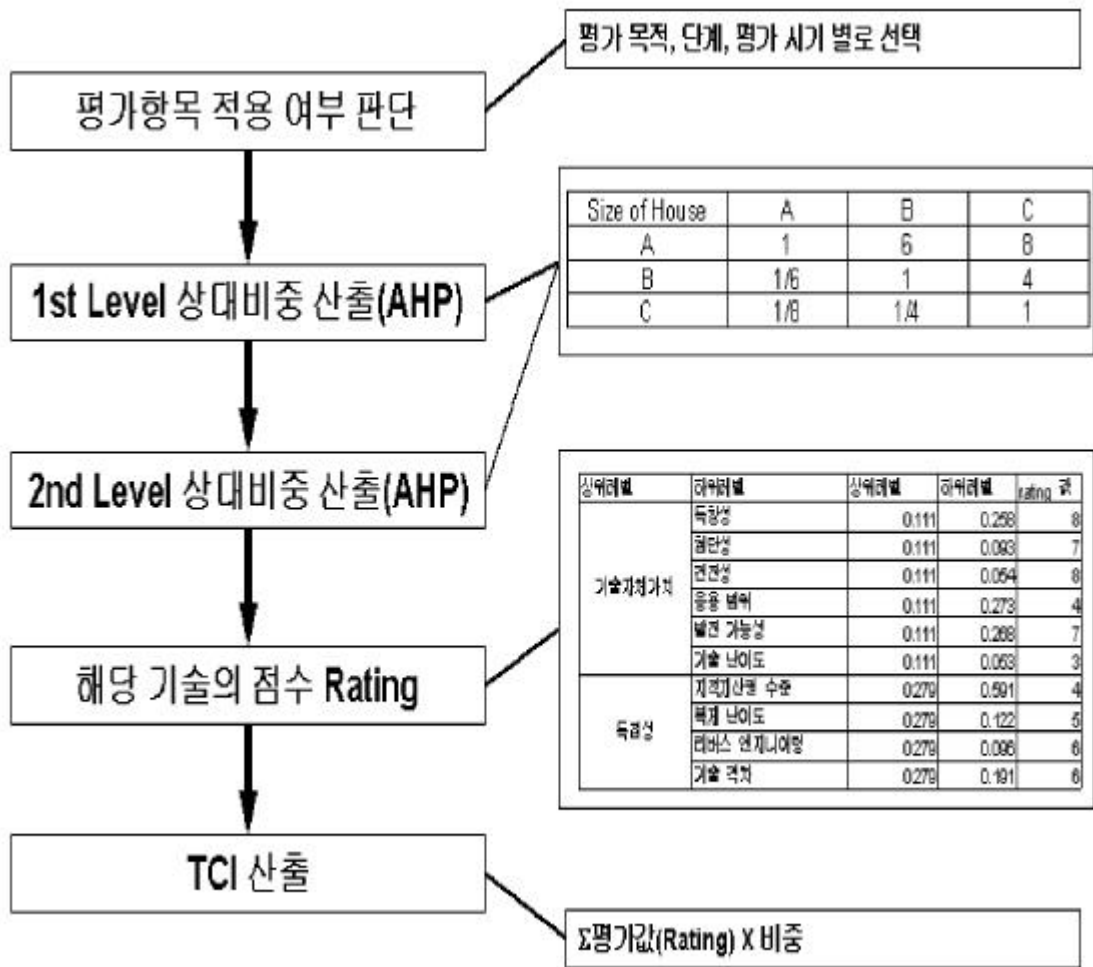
평가항목 적용 여부 판단

평가 목적, 단계, 평가 시기 별로 선택

1st Level 상대비중 산출(AHP)

| Size of House | A | B | C |
|---|---|---|---|
| A | 1 | 6 | 8 |
| B | 1/6 | 1 | 4 |
| C | 1/8 | 1/4 | 1 |

2nd Level 상대비중 산출(AHP)

해당 기술의 점수 Rating

| 상위레벨 | 하위레벨 | 상위레벨 | 하위레벨 | rating 값 |
|---|---|---|---|---|
| 기술자체가치 | 독창성 | 0.111 | 0.258 | 8 |
| | 혁신성 | 0.111 | 0.093 | 7 |
| | 완전성 | 0.111 | 0.054 | 8 |
| | 응용 범위 | 0.111 | 0.273 | 4 |
| | 발전 가능성 | 0.111 | 0.268 | 7 |
| | 기술 난이도 | 0.111 | 0.053 | 3 |
| 독점성 | 지적재산권 수준 | 0.279 | 0.591 | 4 |
| | 복제 난이도 | 0.279 | 0.122 | 5 |
| | 리버스 엔지니어링 | 0.279 | 0.096 | 6 |
| | 기술 격차 | 0.279 | 0.191 | 6 |

TCI 산출

Σ평가값(Rating) X 비중